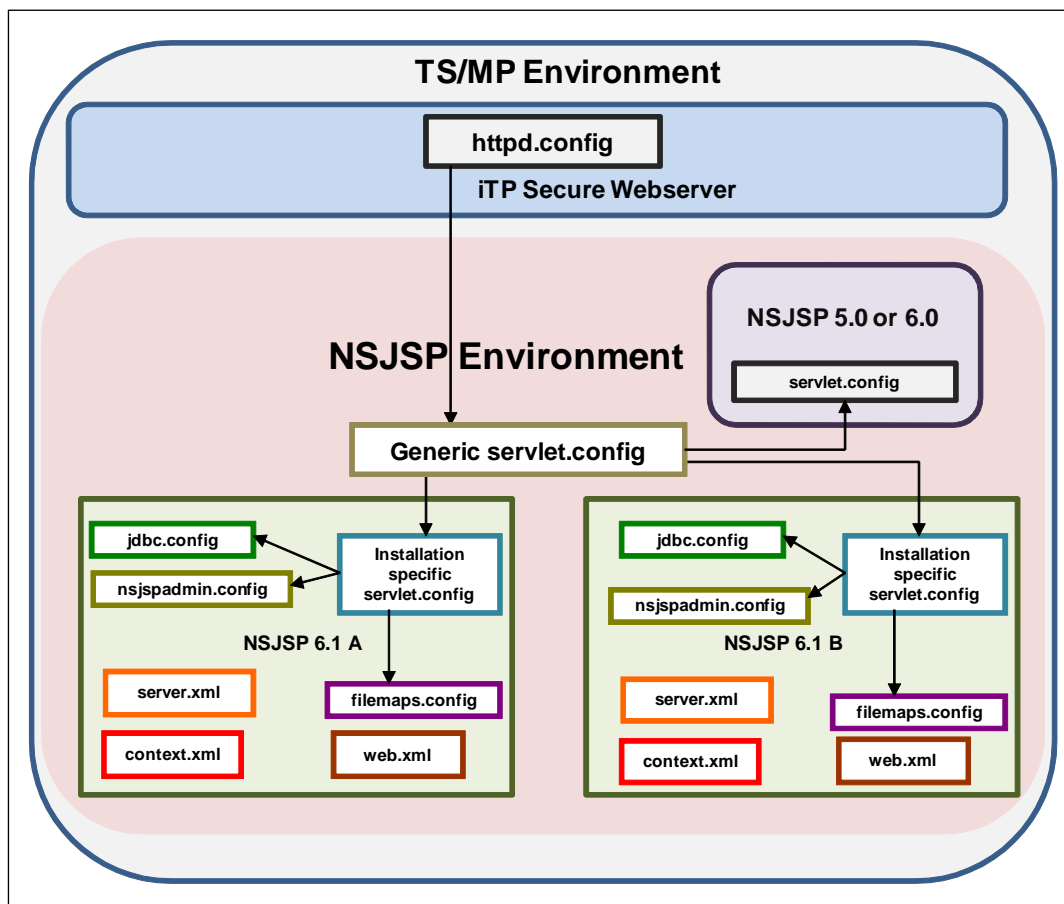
TS/MP Environment

httpd.config

iTP Secure Webserver

NSJSP 5.0 or 6.0

servlet.config

NSJSP Environment

Generic servlet.config

jdbc.config

nsjspadmin.config

Installation specific servlet.config

NSJSP 6.1 A

server.xml

filemaps.config

context.xml

web.xml

jdbc.config

Installation specific servlet.config

nsjspadmin.config

NSJSP 6.1 B

server.xml

filemaps.config

context.xml

web.xml